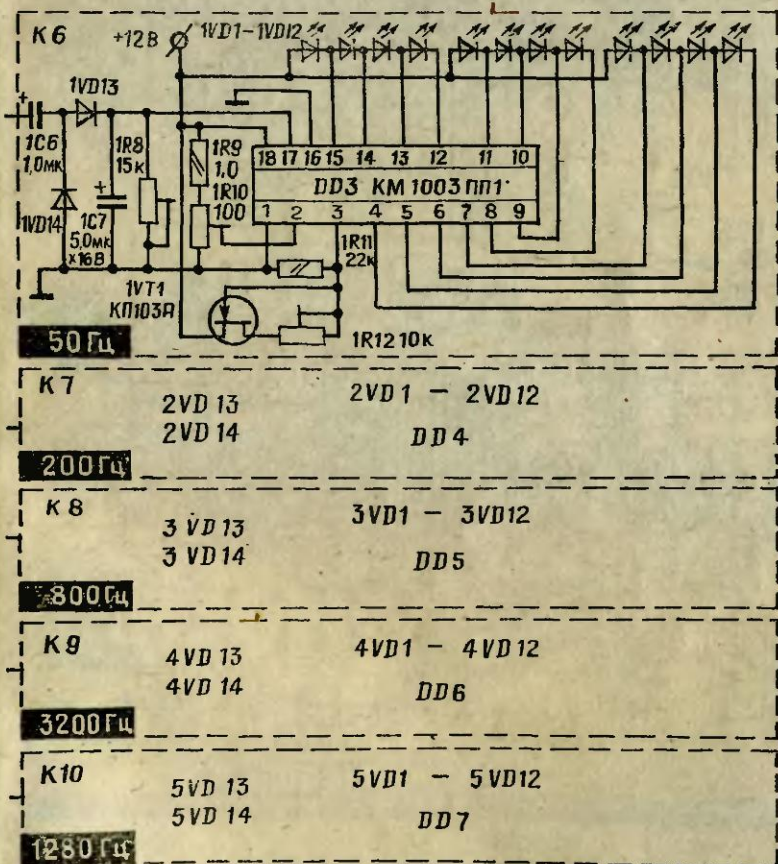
K6 +12В 1VD1–1VD12

1VD13

1C6 1,0мк

1VD14

1C7 5,0мк х16В

1R8 15к

1R9 1,0

1R10 100

18 17 16 15 14 13 12 11 10

DD3 КМ1003ПП1

1 2 3 4 5 6 7 8 9

1R11 22к

1VT1 КП103А

1R12 10к

50Гц

K7

2VD 13
2VD 14

2VD1 – 2VD12

DD4

200Гц

K8

3VD 13
3VD 14

3VD1 – 3VD12

DD5

800Гц

K9

4VD 13
4VD 14

4VD1 – 4VD12

DD6

3200Гц

K10

5VD 13
5VD 14

5VD1 – 5VD12

DD7

12800Гц